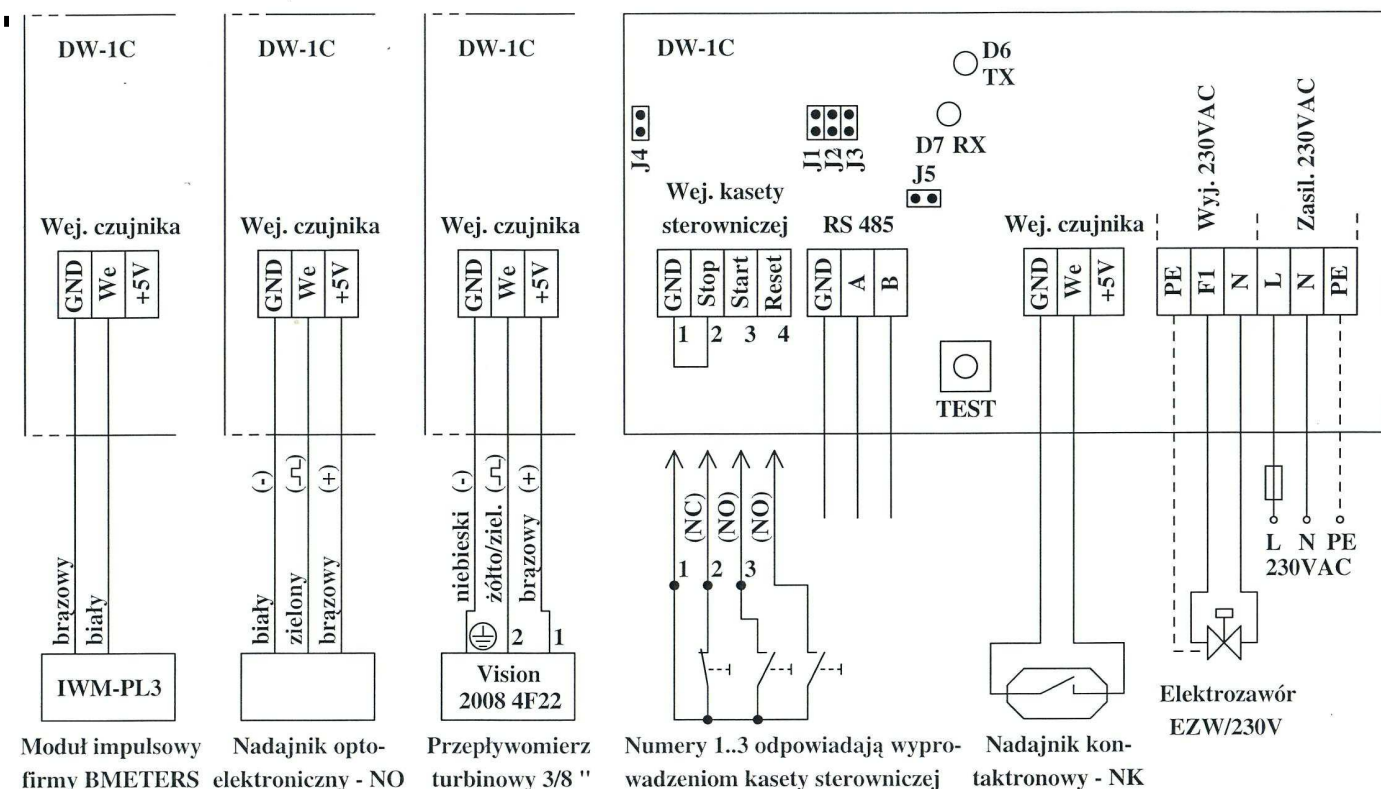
DW-1C

Wej. czujnika

GND We +5V

brązowy biały

IWM-PL3

Moduł impulsowy firmy BMETERS

DW-1C

Wej. czujnika

GND We +5V

(-) (⎍) (+)

biały zielony brązowy

Nadajnik optoelektroniczny - NO

DW-1C

Wej. czujnika

GND We +5V

(-) (⎍) (+)

niebieski żółto/ziel. brązowy

2 1

Vision 2008 4F22

Przepływomierz turbinowy 3/8 ''

DW-1C

J4

J1 J2 J3

D6 TX

D7 RX

J5

Wej. kasety sterowniczej

GND Stop Start Reset

1 2 3 4

RS 485

GND A B

Wej. czujnika

GND We +5V

TEST

Wyj. 230VAC

PE F1 N

Zasil. 230VAC

L N PE

(NC) (NO) (NO)

1 2 3

L N PE 230VAC

Numery 1..3 odpowiadają wyprowadzeniom kasety sterowniczej

Nadajnik kontaktronowy - NK

Elektrozawór EZW/230V